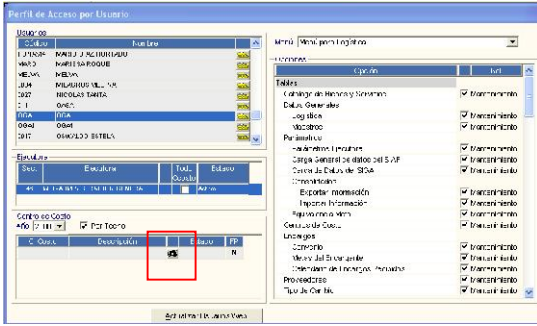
Perfil de Acceso por Usuario

Usuarios

| Código | Nombre |
|---|---|
| 1109586 | MARIO ALTAMIRANO |
| MARO | MARITSA ROQUE |
| MELVA | MELVA |
| 2004 | MILAGROS VILLAR |
| 2027 | NICOLAS TANTA |
| OAC | OAGA |
| OGA | OGA |
| OGAI | OGAI |
| 2017 | OSWALDO ESTELA |

Ejecutoras

| Sec. | Ejecutora | Todo Costo | Estado |
|---|---|---|---|
| 45 | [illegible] | | Activo |

Centro de Costo

Año 2011 Por Fecha

| C. Costo | Descripción | | Estado | FP |
|---|---|---|---|---|
| | | | | N |

Actualizar de Tabla Vista

Menú Menú para Logística

Opciones

| Opción | Ind. |
|---|---|
| Tablas | |
| Catálogo de Bienes y Servicios | Mantenimiento |
| Datos Generales | |
| Logística | Mantenimiento |
| Maestros | Mantenimiento |
| Parámetros | |
| Parámetros Ejecutora | Mantenimiento |
| Carga General de datos del SIAF | Mantenimiento |
| Control de Datos del SIGA | Mantenimiento |
| Consolidación | |
| Exportar Información | Mantenimiento |
| Importar Información | Mantenimiento |
| Equivalencia Metas | Mantenimiento |
| Centros de Costo | Mantenimiento |
| Encargos | |
| Convenio | Mantenimiento |
| Marco del Encargante | Mantenimiento |
| Calendario de Encargos Recibidos | Mantenimiento |
| Proveedores | Mantenimiento |
| Tipo de Cambio | Mantenimiento |